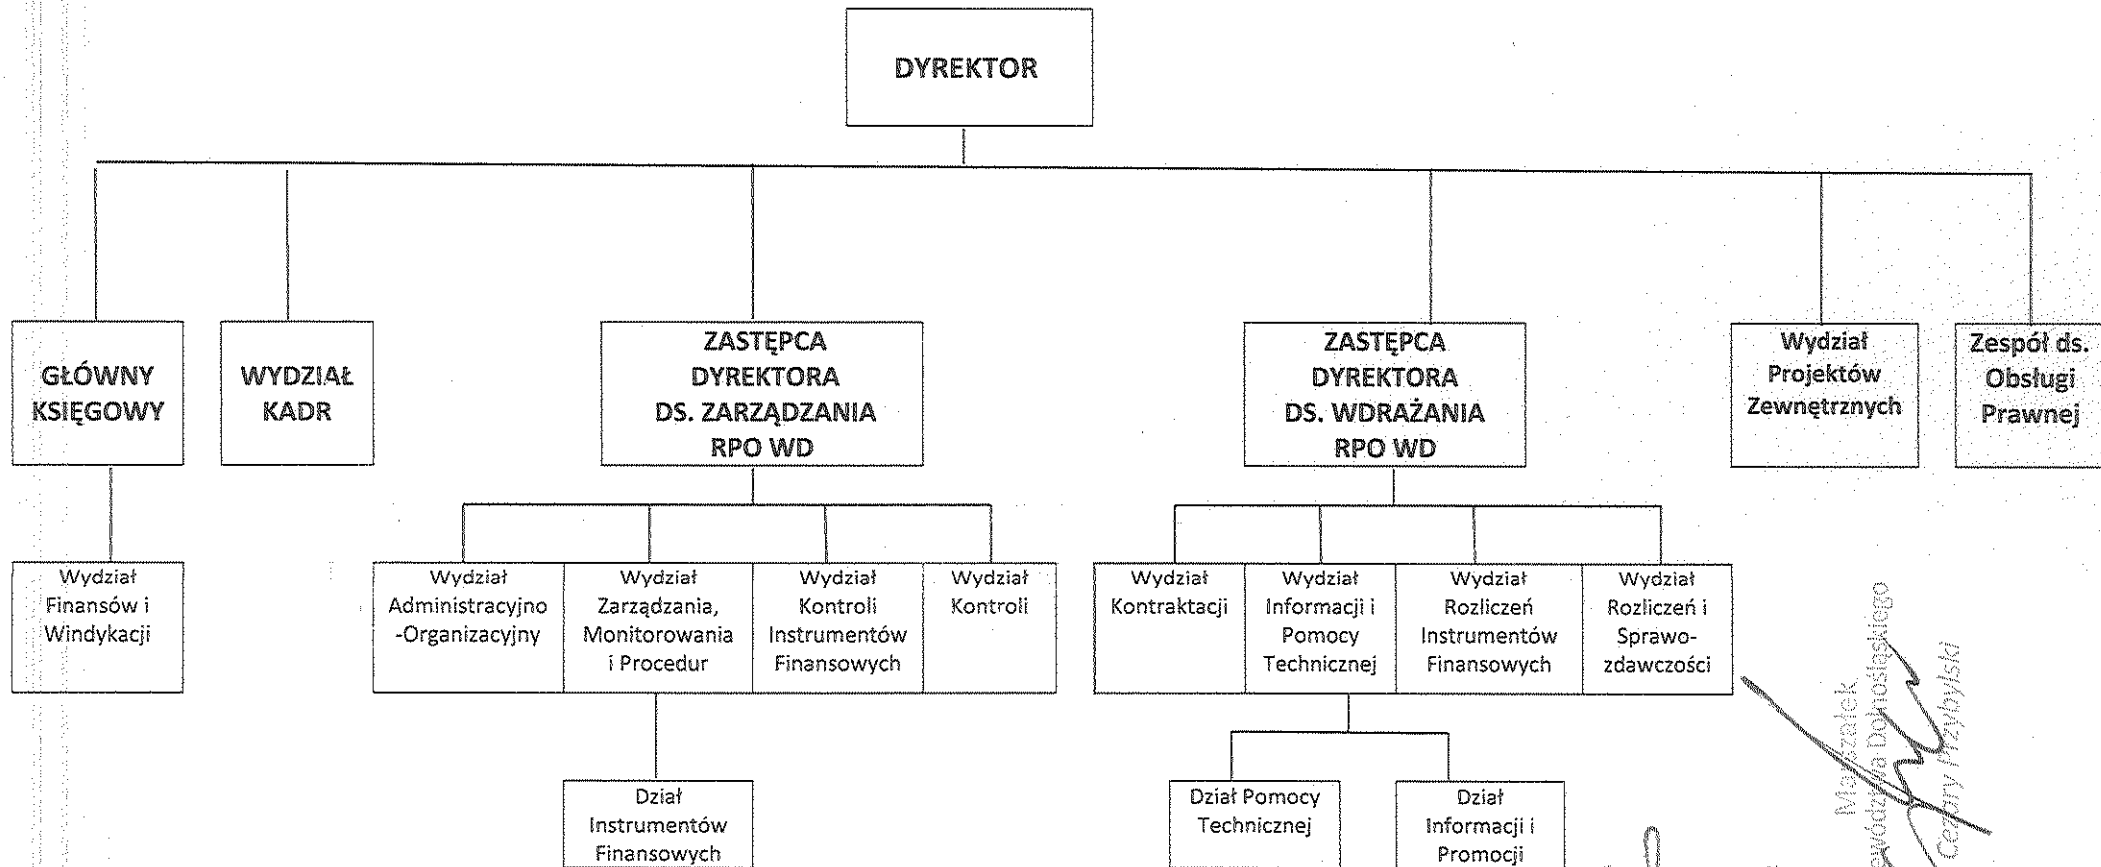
DYREKTOR

GŁÓWNY KSIĘGOWY

WYDZIAŁ KADR

ZASTĘPCA DYREKTORA DS. ZARZĄDZANIA RPO WD

ZASTĘPCA DYREKTORA DS. WDRAŻANIA RPO WD

Wydział Projektów Zewnętrznych

Zespół ds. Obsługi Prawnej

Wydział Finansów i Windykacji

Wydział Administracyjno-Organizacyjny

Wydział Zarządzania, Monitorowania i Procedur

Wydział Kontroli Instrumentów Finansowych

Wydział Kontroli

Wydział Kontraktacji

Wydział Informacji i Pomocy Technicznej

Wydział Rozliczeń Instrumentów Finansowych

Wydział Rozliczeń i Sprawozdawczości

Dział Instrumentów Finansowych

Dział Pomocy Technicznej

Dział Informacji i Promocji

Ma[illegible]zatek
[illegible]ewództwa Dolnośląskiego
Cezary Przybylski